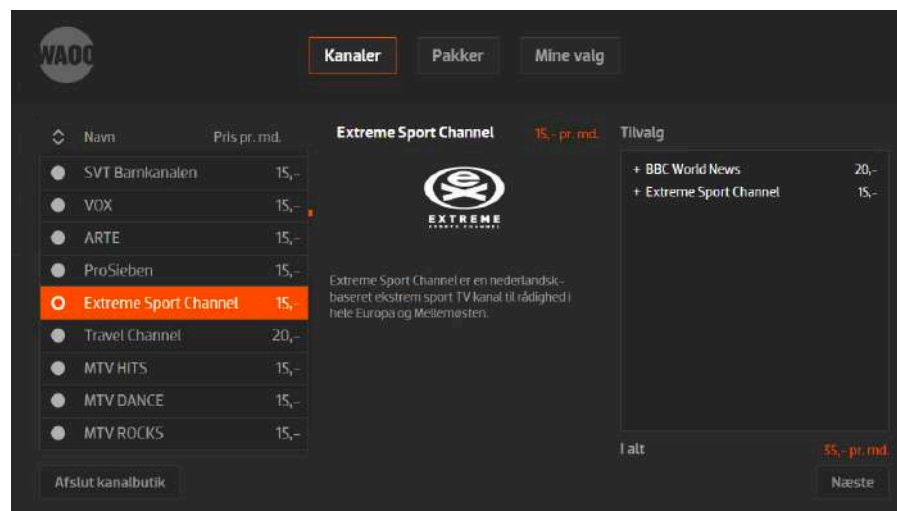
WAOO

Kanaler
Pakker
Mine valg

Navn
Pris pr. md.

| Navn | Pris pr. md. |
|---|---|
| SVT Barnkanalen | 15,- |
| VOX | 15,- |
| ARTE | 15,- |
| ProSieben | 15,- |
| Extreme Sport Channel | 15,- |
| Travel Channel | 20,- |
| MTV HITS | 15,- |
| MTV DANCE | 15,- |
| MTV ROCKS | 15,- |

Extreme Sport Channel
15,- pr. md.

EXTREME

Extreme Sport Channel er en nederlandsk-baseret ekstrem sport TV kanal til rådighed i hele Europa og Mellemøsten.

Tilvalg

+ BBC World News 20,-
+ Extreme Sport Channel 15,-

I alt
35,- pr. md.

Afslut kanalbutik
Næste